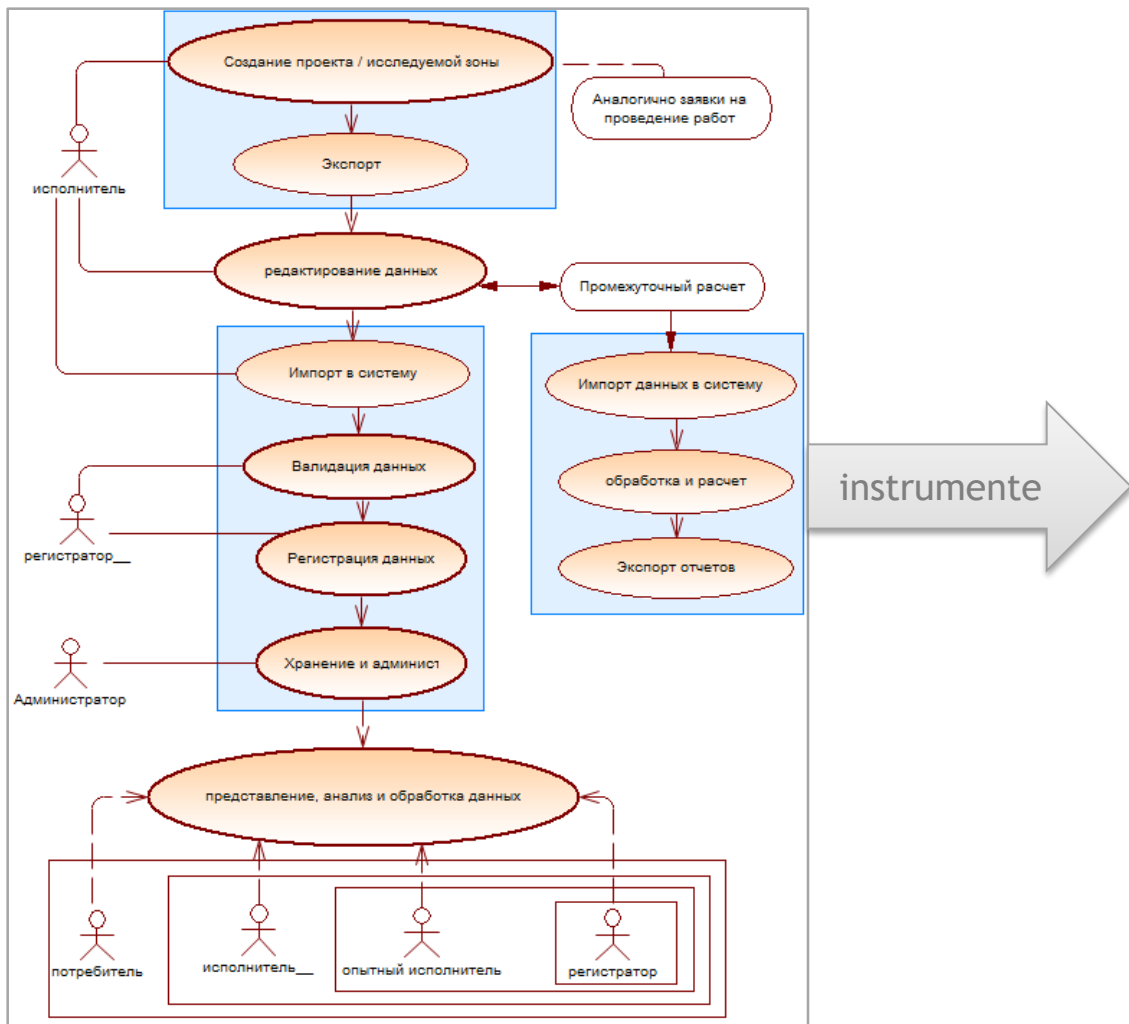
Создание проекта / исследуемой зоны

Аналогично заявки на проведение работ

Экспорт

исполнитель

редактирование данных

Промежуточный расчет

Импорт в систему

Импорт данных в систему

Валидация данных

обработка и расчет

instrumente

регистратор__

Регистрация данных

Экспорт отчетов

Хранение и админист

Администратор

представление, анализ и обработка данных

потребитель

исполнитель__

опытный исполнитель

регистратор